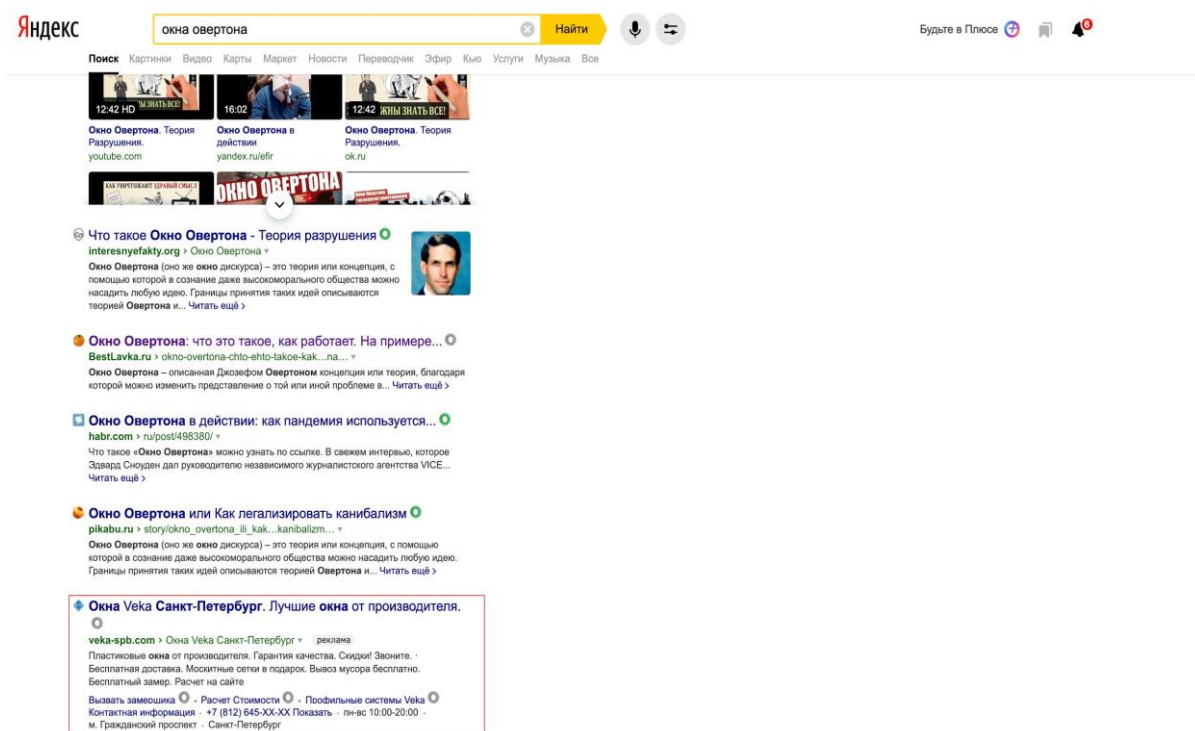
Яндекс

окна овертона

Найти

Будьте в Плюсе

6

Поиск Картинки Видео Карты Маркет Новости Переводчик Эфир Кью Услуги Музыка Все

12:42 HD ...НЫ ЗНАТЬ ВСЕ!

16:02

12:42 ...ЖНЫ ЗНАТЬ ВСЕ!

Окно Овертона. Теория Разрушения.
youtube.com

Окно Овертона в действии
yandex.ru/efir

Окно Овертона. Теория Разрушения.
ok.ru

КАК УНИЧТОЖАЮТ ЗДРАВЫЙ СМЫСЛ

ОКНО ОВЕРТОНА

Что такое Окно Овертона - Теория разрушения
interesnyefakty.org › Окно Овертона
Окно Овертона (оно же окно дискурса) – это теория или концепция, с помощью которой в сознание даже высокоморального общества можно насадить любую идею. Границы принятия таких идей описываются теорией Овертона и... Читать ещё ›

Окно Овертона: что это такое, как работает. На примере...
BestLavka.ru › okno-overtona-chto-ehto-takoe-kak...na...
Окно Овертона – описанная Джозефом Овертоном концепция или теория, благодаря которой можно изменить представление о той или иной проблеме в... Читать ещё ›

Окно Овертона в действии: как пандемия используется...
habr.com › ru/post/498380/
Что такое «Окно Овертона» можно узнать по ссылке. В свежем интервью, которое Эдвард Сноуден дал руководителю независимого журналистского агентства VICE... Читать ещё ›

Окно Овертона или Как легализировать канибализм
pikabu.ru › story/okno_overtona_ili_kak...kanibalizm...
Окно Овертона (оно же окно дискурса) – это теория или концепция, с помощью которой в сознание даже высокоморального общества можно насадить любую идею. Границы принятия таких идей описываются теорией Овертона и... Читать ещё ›

Окна Veka Санкт-Петербург. Лучшие окна от производителя.
veka-spb.com › Окна Veka Санкт-Петербург реклама
Пластиковые окна от производителя. Гарантия качества. Скидки! Звоните. · Бесплатная доставка. Москитные сетки в подарок. Вывоз мусора бесплатно. Бесплатный замер. Расчет на сайте
Вызвать замерщика · Расчет Стоимости · Профильные системы Veka
Контактная информация · +7 (812) 645-XX-XX Показать · пн-вс 10:00-20:00 · м. Гражданский проспект · Санкт-Петербург